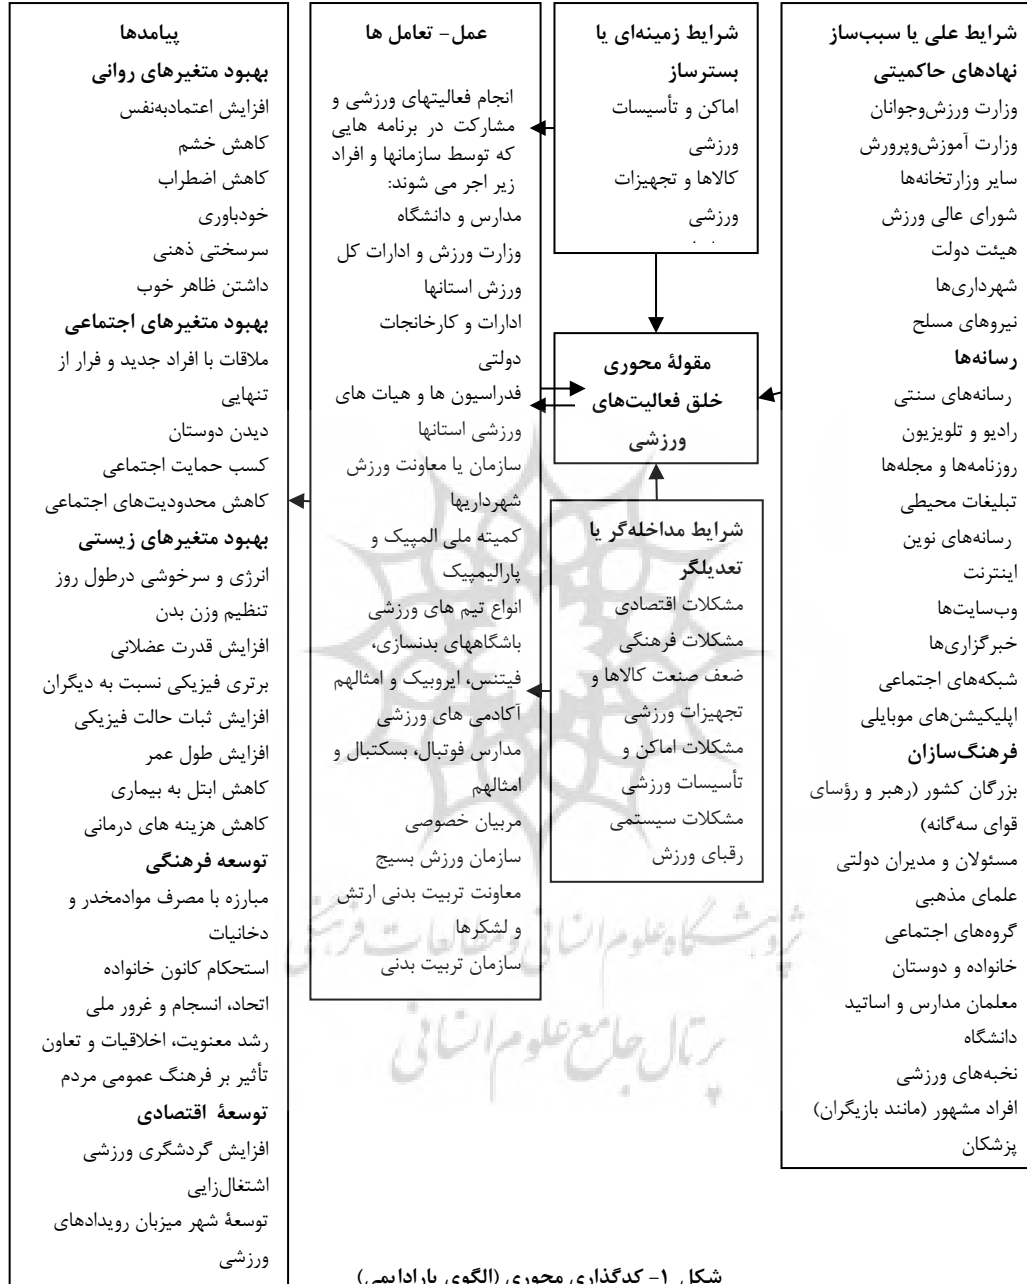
شرایط علی یا سبب‌ساز
نهادهای حاکمیتی
وزارت ورزش‌وجوانان
وزارت آموزش‌وپرورش
سایر وزارتخانه‌ها
شورای عالی ورزش
هیئت دولت
شهرداری‌ها
نیروهای مسلح
رسانه‌ها
رسانه‌های سنتی
رادیو و تلویزیون
روزنامه‌ها و مجله‌ها
تبلیغات محیطی
رسانه‌های نوین
اینترنت
وب‌سایت‌ها
خبرگزاری‌ها
شبکه‌های اجتماعی
اپلیکیشن‌های موبایلی
فرهنگ‌سازان
بزرگان کشور (رهبر و رؤسای قوای سه‌گانه)
مسئولان و مدیران دولتی
علمای مذهبی
گروه‌های اجتماعی
خانواده و دوستان
معلمان مدارس و اساتید دانشگاه
نخبه‌های ورزشی
افراد مشهور (مانند بازیگران)
پزشکان

شرایط زمینه‌ای یا بسترساز
اماکن و تأسیسات ورزشی
کالاها و تجهیزات ورزشی
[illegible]

مقولۀ محوری
خلق فعالیت‌های ورزشی

شرایط مداخله‌گر یا تعدیلگر
مشکلات اقتصادی
مشکلات فرهنگی
ضعف صنعت کالاها و تجهیزات ورزشی
مشکلات اماکن و تأسیسات ورزشی
مشکلات سیستمی
رقبای ورزش

عمل- تعامل ها
انجام فعالیتهای ورزشی و مشارکت در برنامه هایی که توسط سازمانها و افراد زیر اجر می شوند:
مدارس و دانشگاه
وزارت ورزش و ادارات کل ورزش استانها
ادارات و کارخانجات دولتی
فدراسیون ها و هیات های ورزشی استانها
سازمان یا معاونت ورزش شهرداریها
کمیته ملی المپیک و پارالیمپیک
انواع تیم های ورزشی
باشگاههای بدنسازی، فیتنس، ایروبیک و امثالهم
آکادمی های ورزشی
مدارس فوتبال، بسکتبال و امثالهم
مربیان خصوصی
سازمان ورزش بسیج
معاونت تربیت بدنی ارتش و لشکرها
سازمان تربیت بدنی

پیامدها
بهبود متغیرهای روانی
افزایش اعتمادبه‌نفس
کاهش خشم
کاهش اضطراب
خودباوری
سرسختی ذهنی
داشتن ظاهر خوب
بهبود متغیرهای اجتماعی
ملاقات با افراد جدید و فرار از تنهایی
دیدن دوستان
کسب حمایت اجتماعی
کاهش محدودیت‌های اجتماعی
بهبود متغیرهای زیستی
انرژی و سرخوشی درطول روز
تنظیم وزن بدن
افزایش قدرت عضلانی
برتری فیزیکی نسبت به دیگران
افزایش ثبات حالت فیزیکی
افزایش طول عمر
کاهش ابتل به بیماری
کاهش هزینه های درمانی
توسعه فرهنگی
مبارزه با مصرف موادمخدر و دخانیات
استحکام کانون خانواده
اتحاد، انسجام و غرور ملی
رشد معنویت، اخلاقیات و تعاون
تأثیر بر فرهنگ عمومی مردم
توسعۀ اقتصادی
افزایش گردشگری ورزشی
اشتغال‌زایی
توسعۀ شهر میزبان رویدادهای ورزشی

شکل ۱- کدگذاری محوری (الگوی پارادایمی)